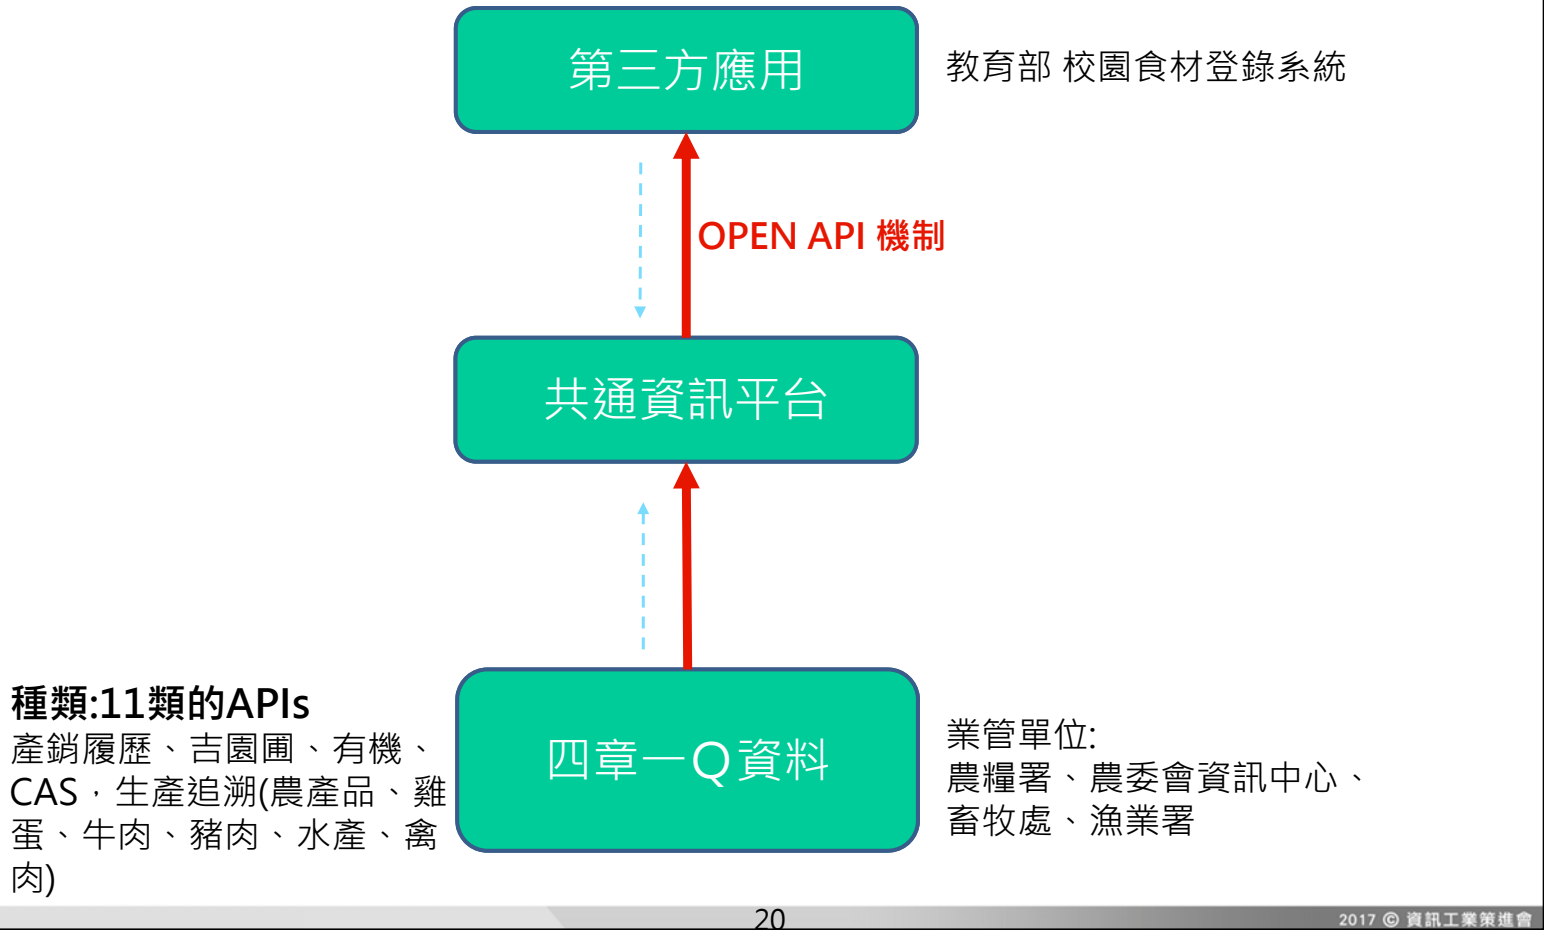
第三方應用

教育部 校園食材登錄系統

OPEN API 機制

共通資訊平台

種類:11類的APIs
產銷履歷、吉園圃、有機、CAS，生產追溯(農產品、雞蛋、牛肉、豬肉、水產、禽肉)

四章一Q資料

業管單位:
農糧署、農委會資訊中心、畜牧處、漁業署

20

2017 © 資訊工業策進會